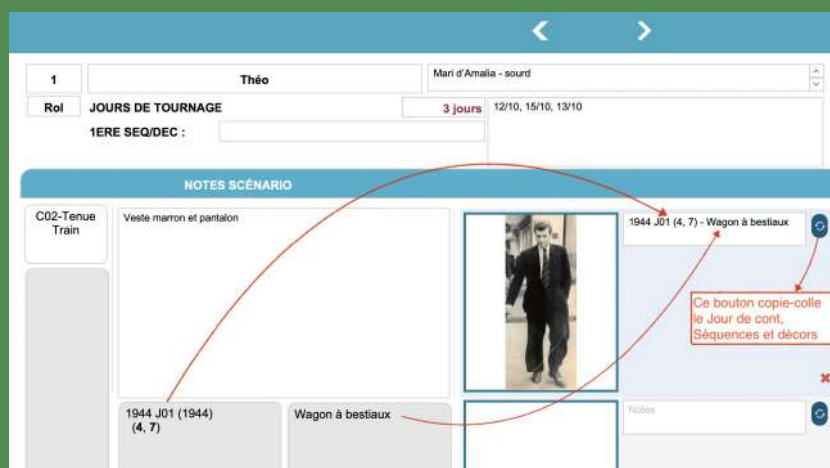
1

Théo

Mari d'Amalia - sourd

Rol

JOURS DE TOURNAGE

3 jours

12/10, 15/10, 13/10

1ERE SEQ/DEC :

NOTES SCÉNARIO

C02-Tenue Train

Veste marron et pantalon

1944 J01 (4, 7) - Wagon à bestiaux

Ce bouton copie-colle le Jour de cont, Séquences et décors

1944 J01 (1944)
(4, 7)

Wagon à bestiaux

Notes